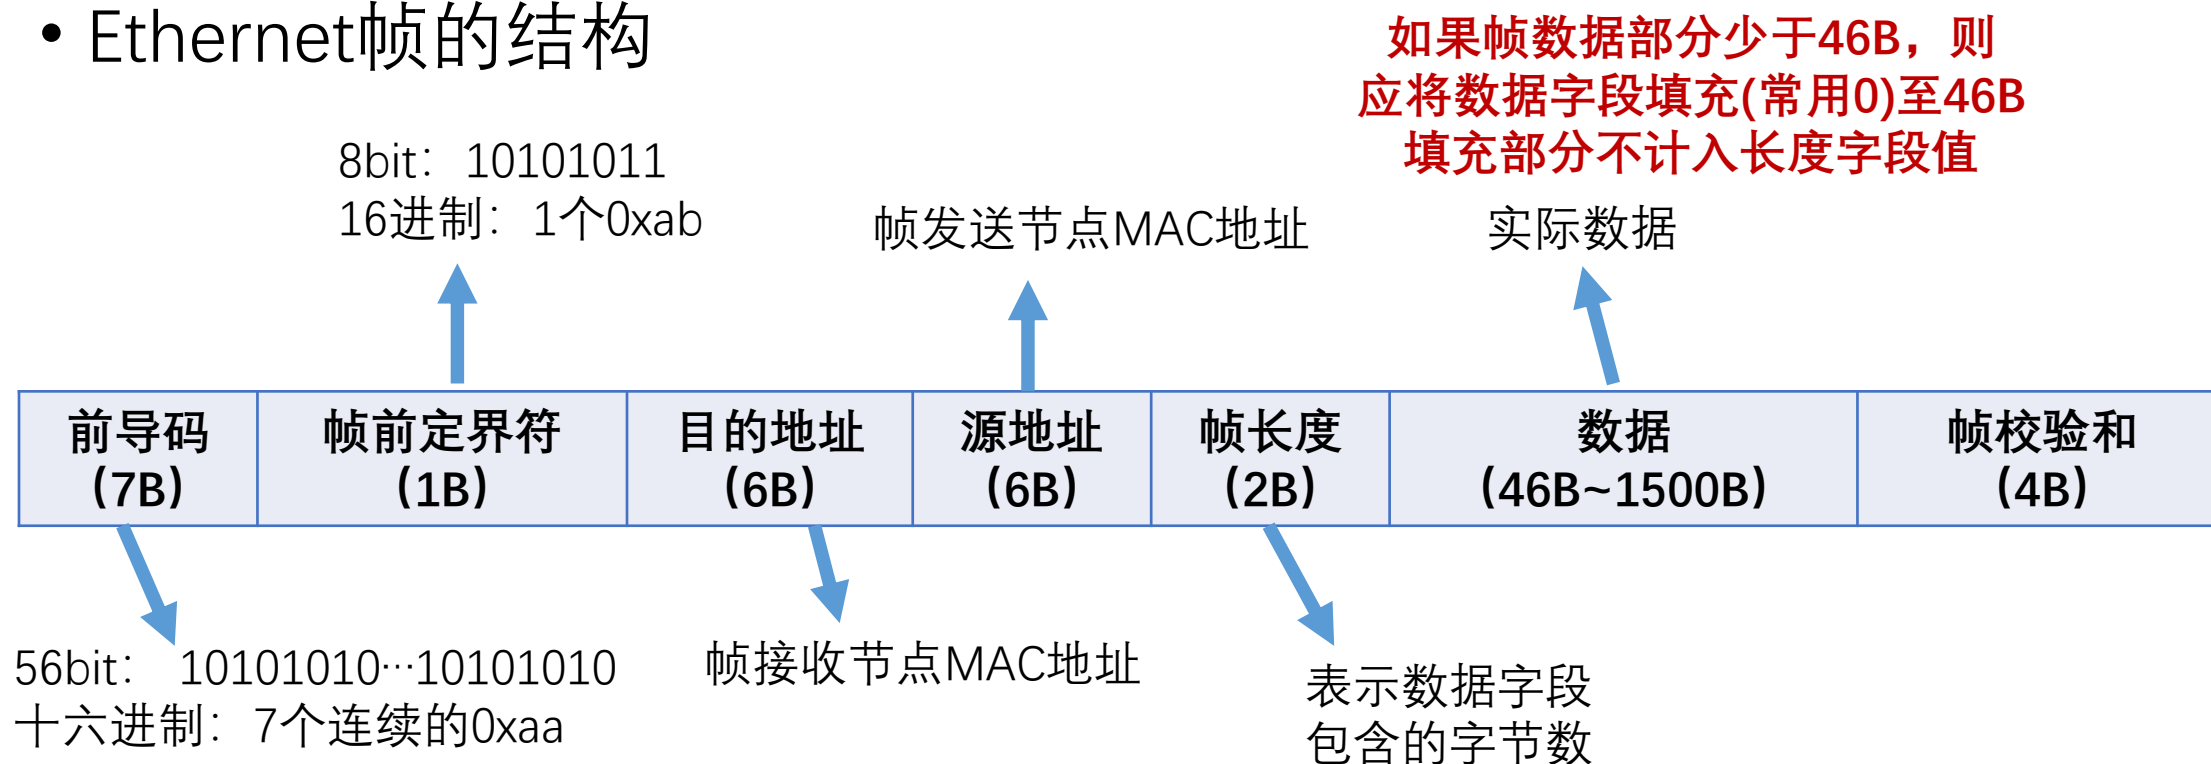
• Ethernet帧的结构

如果帧数据部分少于46B，则
应将数据字段填充(常用0)至46B
填充部分不计入长度字段值

8bit：10101011
16进制：1个0xab

帧发送节点MAC地址

实际数据

| 前导码 (7B) | 帧前定界符 (1B) | 目的地址 (6B) | 源地址 (6B) | 帧长度 (2B) | 数据 (46B~1500B) | 帧校验和 (4B) |
|---|---|---|---|---|---|---|

56bit：10101010···10101010
十六进制：7个连续的0xaa

帧接收节点MAC地址

表示数据字段
包含的字节数